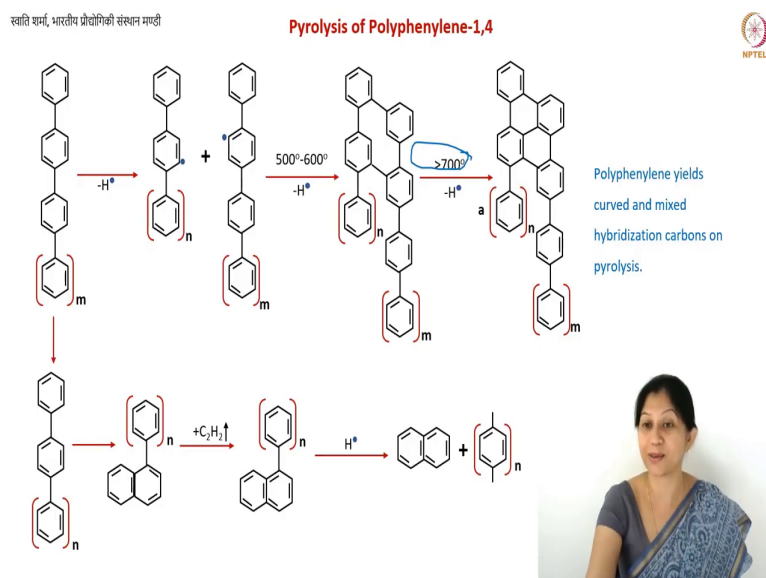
स्वाति शर्मा, भारतीय प्रौद्योगिकी संस्थान मण्डी

Pyrolysis of Polyphenylene-1,4

NPTEL

m

-H•

n

+

m

500°-600°

-H•

n

m

>700°

-H•

a

n

m

Polyphenylene yields curved and mixed hybridization carbons on pyrolysis.

n

n

$+C_2H_2\uparrow$

n

H•

+

n